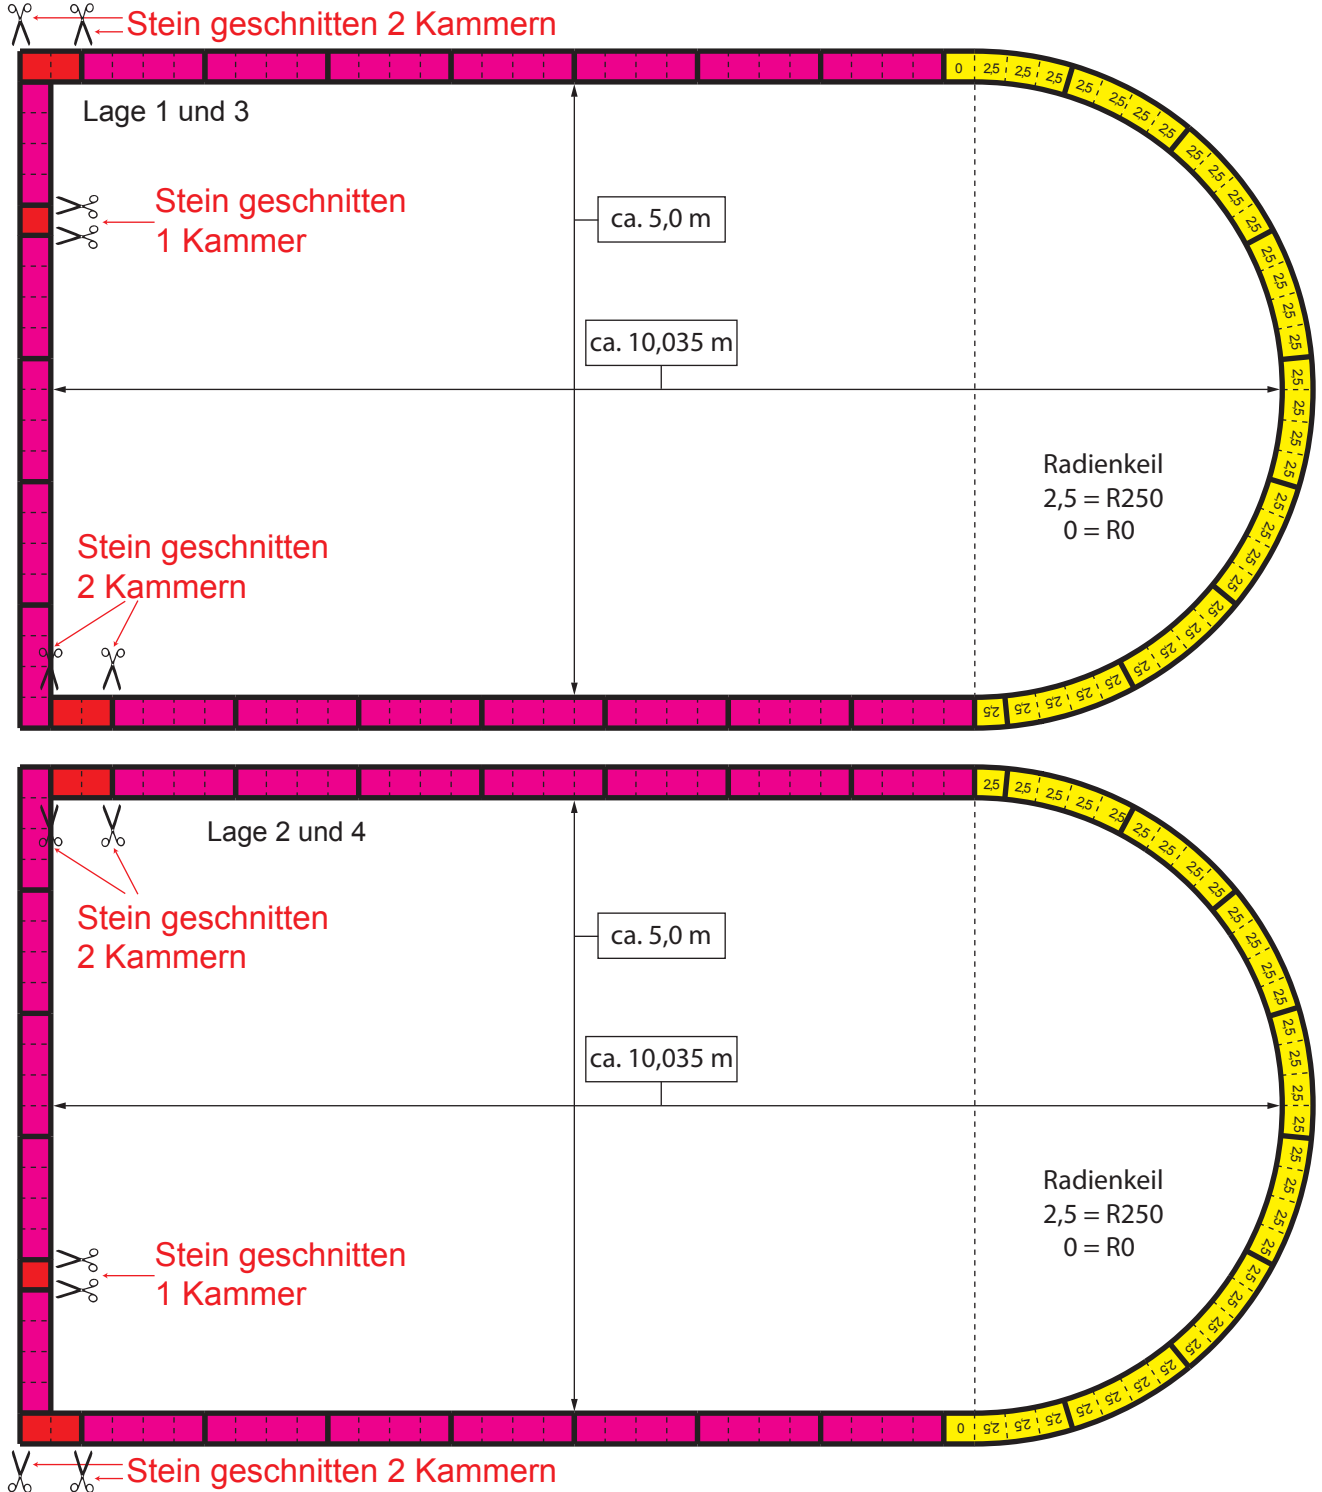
Stein geschnitten 2 Kammern

0 2,5 2,5 2,5 2,5 2,5 2,5 2,5 2,5 2,5 2,5 2,5 2,5 2,5 2,5 2,5 2,5 2,5 2,5 2,5 2,5 2,5 2,5 2,5 2,5 2,5 2,5 2,5 2,5 2,5 2,5 2,5 2,5

Lage 1 und 3

Stein geschnitten
1 Kammer

ca. 5,0 m

ca. 10,035 m

Radienkeil
2,5 = R250
0 = R0

Stein geschnitten
2 Kammern

2,5 2,5 2,5 2,5 2,5 2,5 2,5 2,5 2,5 2,5 2,5 2,5 2,5 2,5 2,5 2,5 2,5 2,5 2,5 2,5 2,5 2,5 2,5 2,5 2,5 2,5 2,5 2,5 2,5 2,5 2,5 2,5 0

Lage 2 und 4

Stein geschnitten
2 Kammern

ca. 5,0 m

ca. 10,035 m

Radienkeil
2,5 = R250
0 = R0

Stein geschnitten
1 Kammer

Stein geschnitten 2 Kammern